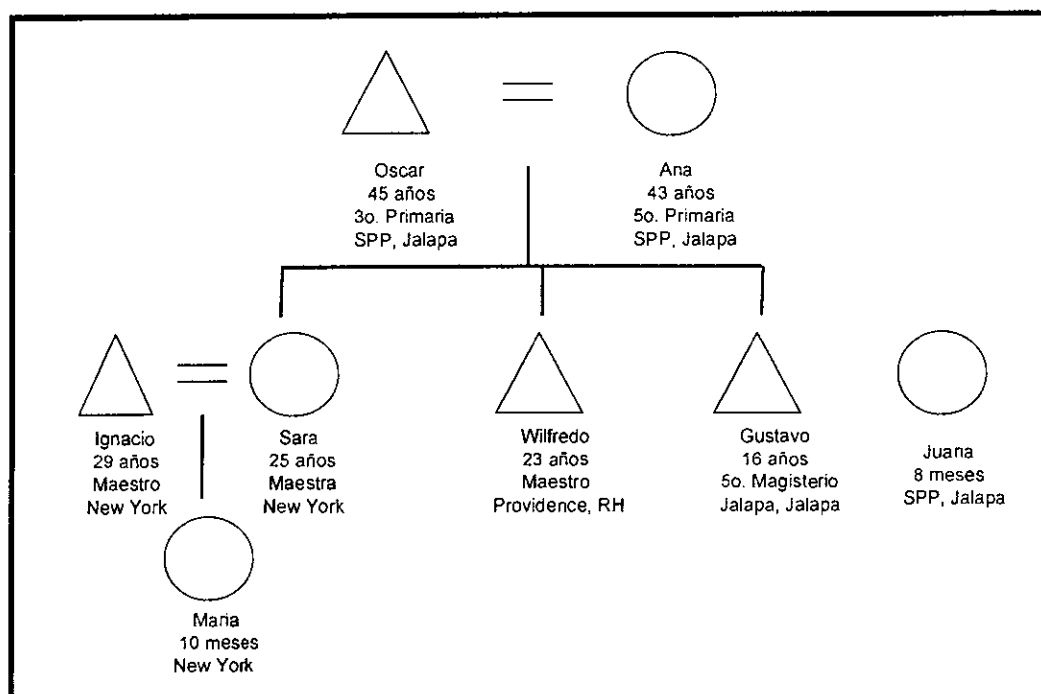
Oscar
45 años
3o. Primaria
SPP, Jalapa

Ana
43 años
5o. Primaria
SPP, Jalapa

Ignacio
29 años
Maestro
New York

Sara
25 años
Maestra
New York

Wilfredo
23 años
Maestro
Providence, RH

Gustavo
16 años
5o. Magisterio
Jalapa, Jalapa

Juana
8 meses
SPP, Jalapa

Maria
10 meses
New York